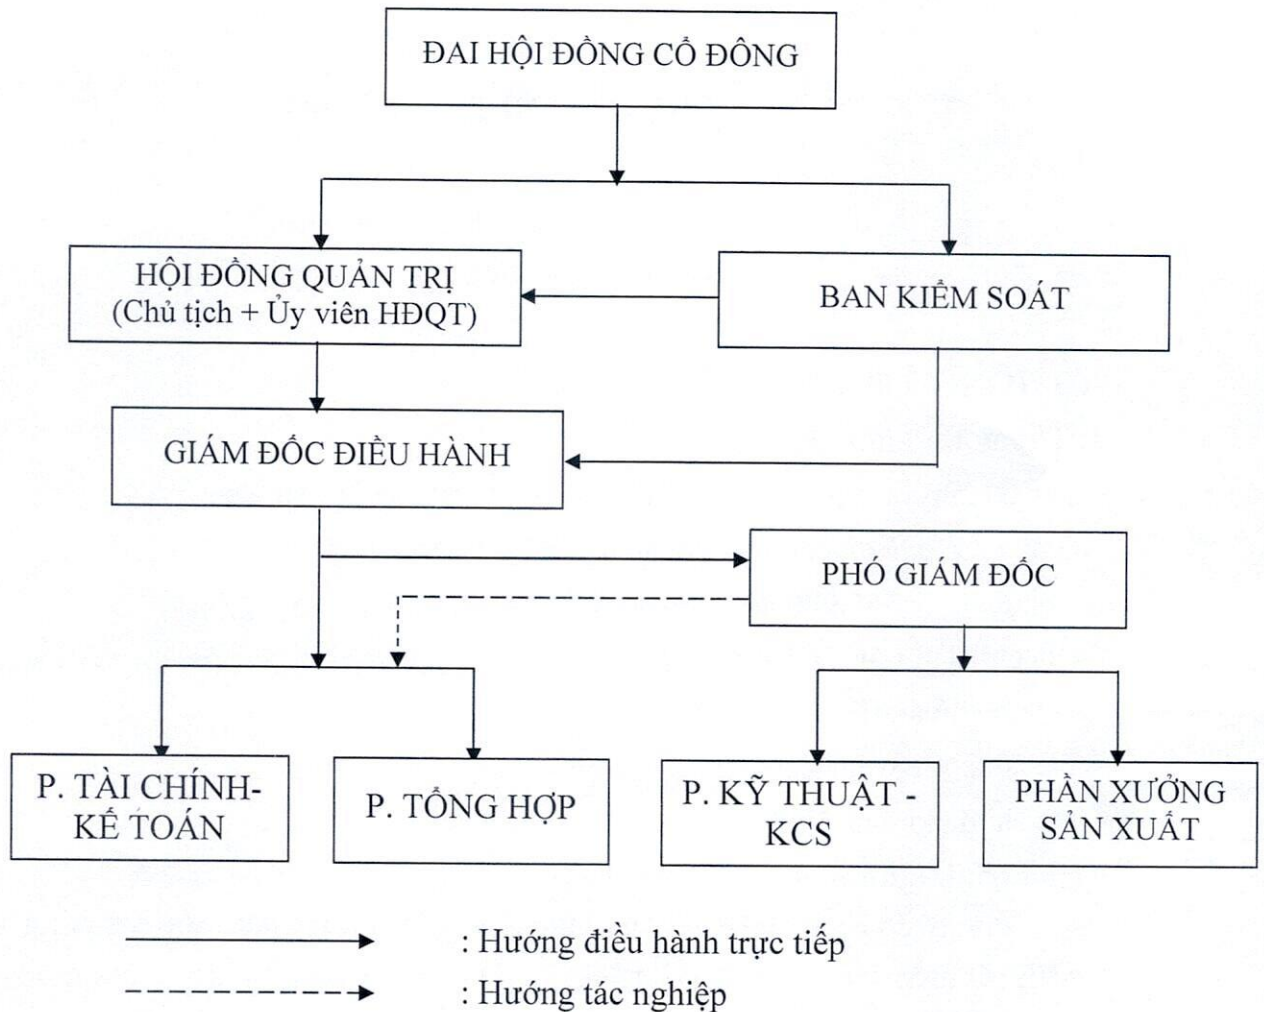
ĐAI HỘI ĐỒNG CỔ ĐÔNG

HỘI ĐỒNG QUẢN TRỊ
(Chủ tịch + Ủy viên HĐQT)

BAN KIỂM SOÁT

GIÁM ĐỐC ĐIỀU HÀNH

PHÓ GIÁM ĐỐC

P. TÀI CHÍNH-KẾ TOÁN

P. TỔNG HỢP

P. KỸ THUẬT - KCS

PHÂN XƯỞNG SẢN XUẤT

: Hướng điều hành trực tiếp

: Hướng tác nghiệp